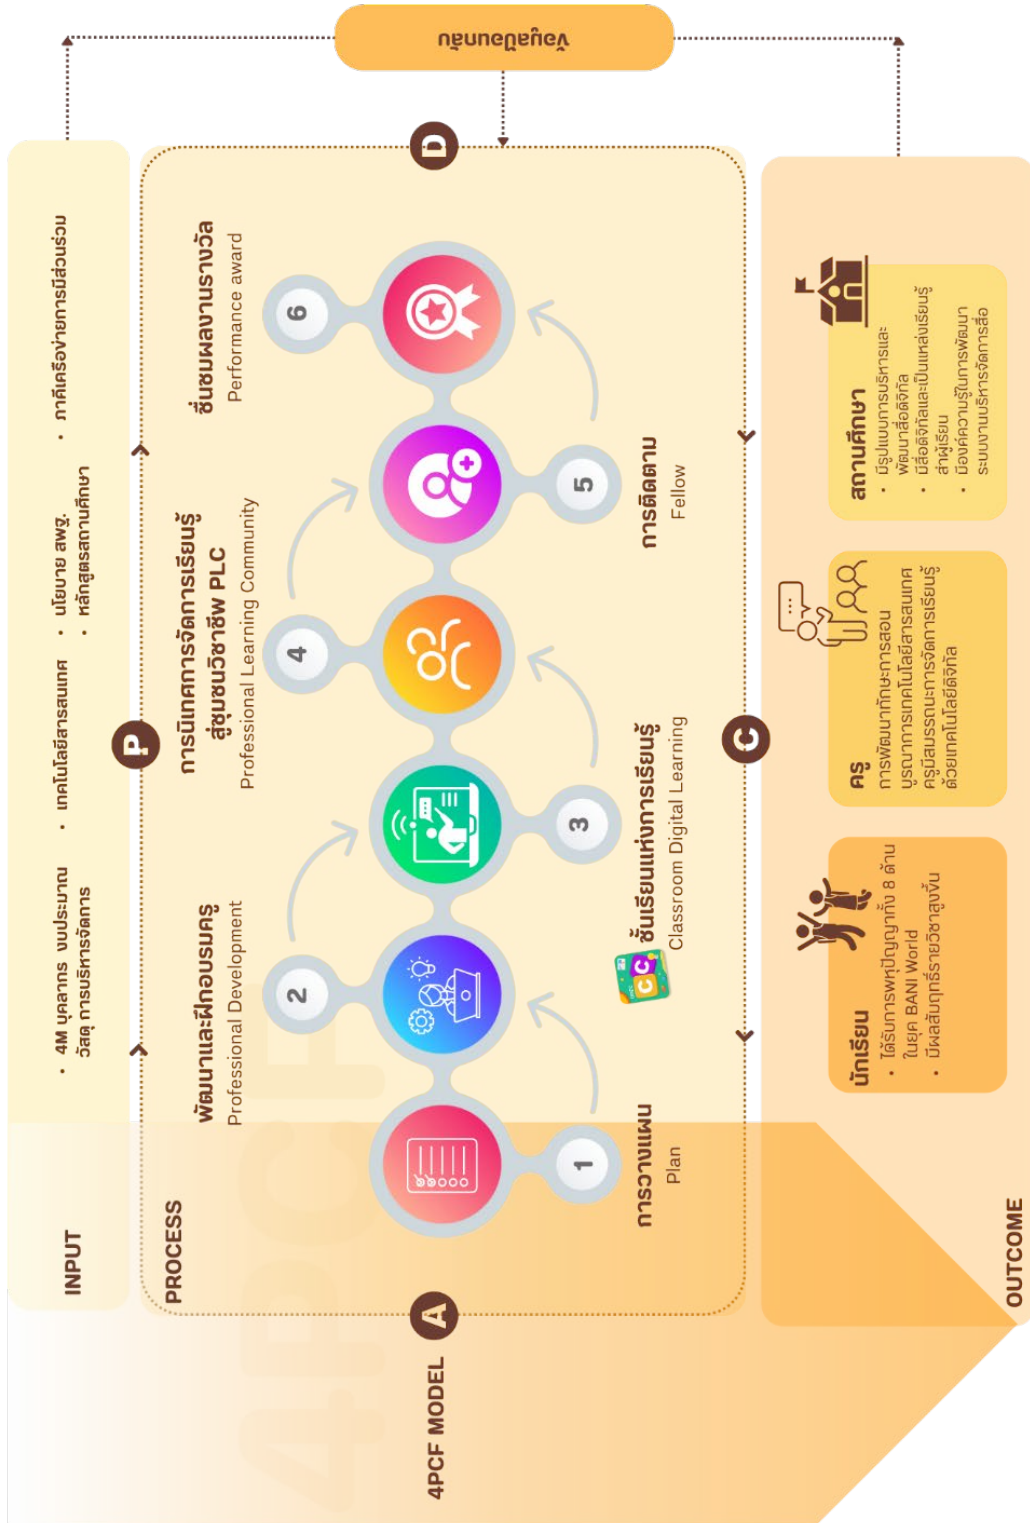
4PCF MODEL

INPUT

• 4M บุคลากร งบประมาณ วัสดุ การบริหารจัดการ
• เทคโนโลยีสารสนเทศ
• นโยบาย สพฐ.
• หลักสูตรสถานศึกษา
• ภาคีเครือข่ายการมีส่วนร่วม

P

PROCESS

A

1 การวางแผน Plan

2 พัฒนาและฝึกอบรมครู Professional Development

3 ชั้นเรียนแห่งการเรียนรู้ Classroom Digital Learning

4 การนิเทศการจัดการเรียนรู้ สู่ชุมชนวิชาชีพ PLC Professional Learning Community

5 การติดตาม Fellow

6 ชื่นชมผลงานรางวัล Performance award

D

ข้อมูลย้อนกลับ

C

OUTCOME

นักเรียน
• ได้รับการพัฒนาทักษะชีวิตทั้ง 8 ด้าน ในยุค BANI World
• มีผลสัมฤทธิ์รายวิชาสูงขึ้น

ครู
การพัฒนาทักษะการสอน บูรณาการเทคโนโลยีสารสนเทศ ครูมีสมรรถนะการจัดการเรียนรู้ ด้วยเทคโนโลยีดิจิทัล

สถานศึกษา
• มีรูปแบบการบริหารและพัฒนาสื่อดิจิทัล
• มีสื่อดิจิทัลและเป็นแหล่งเรียนรู้สำหรับผู้เรียน
• มีองค์ความรู้ในการพัฒนาระบบงานบริหารจัดการสื่อ